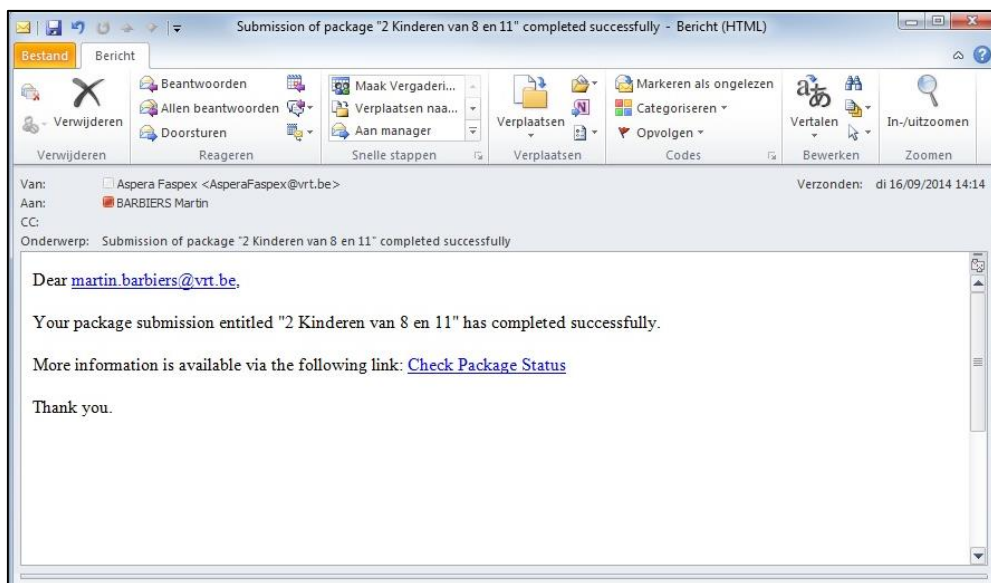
Submission of package "2 Kinderen van 8 en 11" completed successfully - Bericht (HTML)

Bestand Bericht

Verwijderen
Verwijderen

Beantwoorden
Allen beantwoorden
Doorsturen
Reageren

Maak Vergaderi...
Verplaatsen naa...
Aan manager
Snelle stappen

Verplaatsen
Verplaatsen

Markeren als ongelezen
Categoriseren
Opvolgen
Codes

Vertalen
Bewerken

In-/uitzoomen
Zoomen

Van: Aspera Faspex <AsperaFaspex@vrt.be>
Aan: BARBIERS Martin
CC:
Onderwerp: Submission of package "2 Kinderen van 8 en 11" completed successfully

Verzonden: di 16/09/2014 14:14

Dear martin.barbiers@vrt.be,

Your package submission entitled "2 Kinderen van 8 en 11" has completed successfully.

More information is available via the following link: Check Package Status

Thank you.